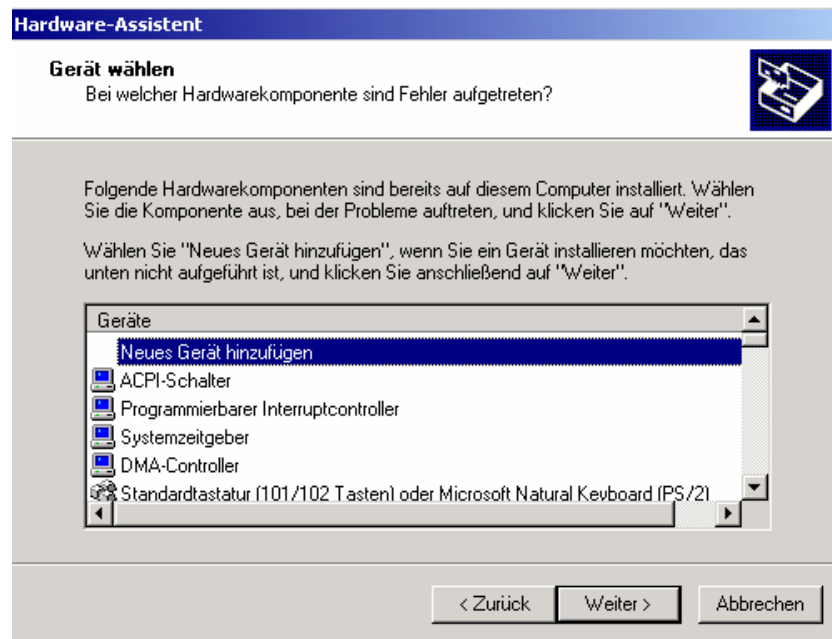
Hardware-Assistent

Gerät wählen
Bei welcher Hardwarekomponente sind Fehler aufgetreten?

Folgende Hardwarekomponenten sind bereits auf diesem Computer installiert. Wählen Sie die Komponente aus, bei der Probleme auftreten, und klicken Sie auf "Weiter".

Wählen Sie "Neues Gerät hinzufügen", wenn Sie ein Gerät installieren möchten, das unten nicht aufgeführt ist, und klicken Sie anschließend auf "Weiter".

Geräte
Neues Gerät hinzufügen
ACPI-Schalter
Programmierbarer Interruptcontroller
Systemzeitgeber
DMA-Controller
Standardtastatur (101/102 Tasten) oder Microsoft Natural Keyboard (PS/2)

< Zurück
Weiter >
Abbrechen